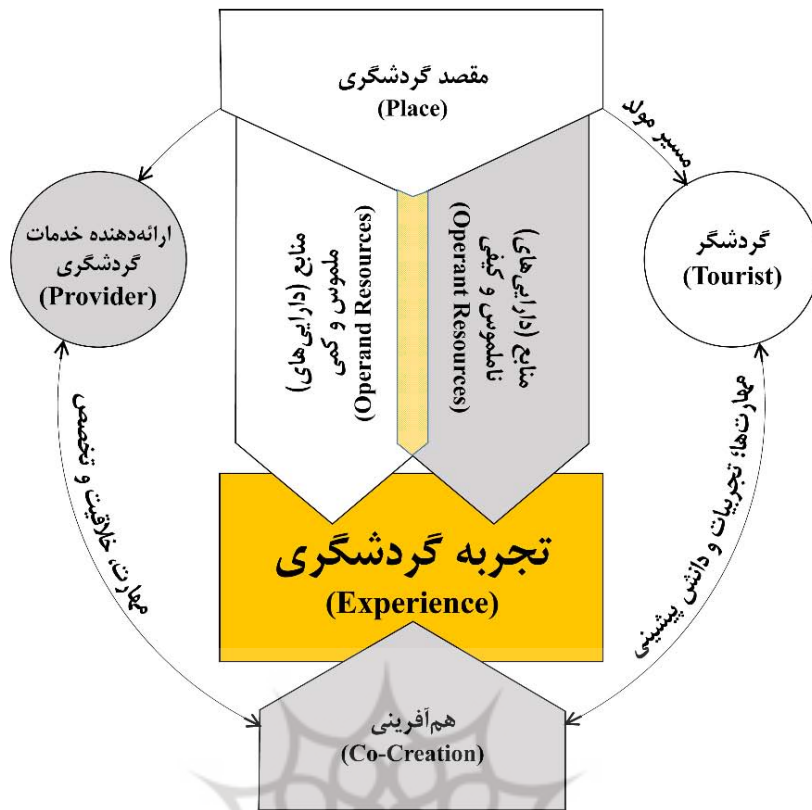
مقصد گردشگری
(Place)

مسیر مولد

ارائه‌دهنده خدمات گردشگری
(Provider)

منابع (دارایی‌های) ملموس و کمی
(Operand Resources)

منابع (دارایی‌های) ناملموس و کیفی
(Operant Resources)

گردشگر
(Tourist)

مهارت، خلاقیت و تخصص

مهارت‌ها، تجربیات و دانش پیشینی

تجربه گردشگری
(Experience)

هم‌آفرینی
(Co-Creation)